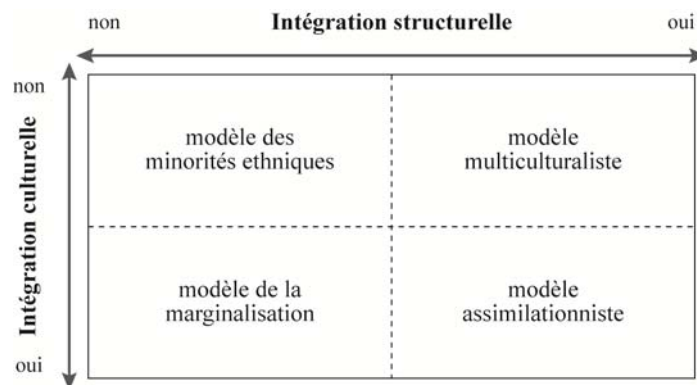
non Intégration structurelle oui

non
Intégration culturelle
oui

| | |
|---|---|
| modèle des minorités ethniques | modèle multiculturaliste |
| modèle de la marginalisation | modèle assimilationniste |